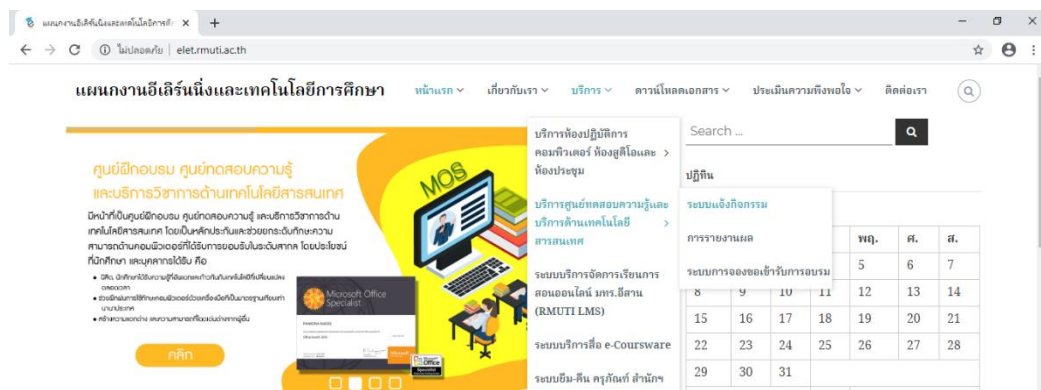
แผนกงานอีเลิร์นนิ่งและเทคโนโลยีการศึ ×  +

ไม่ปลอดภัย | elet.rmuti.ac.th

แผนกงานอีเลิร์นนิ่งและเทคโนโลยีการศึกษา

หน้าแรก   เกี่ยวกับเรา   บริการ   ดาวน์โหลดเอกสาร   ประเมินความพึงพอใจ   ติดต่อเรา

ศูนย์ฝึกอบรม ศูนย์ทดสอบความรู้ และบริการวิชาการด้านเทคโนโลยีสารสนเทศ

มีหน้าที่เป็นศูนย์ฝึกอบรม ศูนย์ทดสอบความรู้ และบริการวิชาการด้านเทคโนโลยีสารสนเทศ โดยเป็นหลักประกันและช่วยยกระดับทักษะความสามารถด้านคอมพิวเตอร์ที่ได้รับการยอมรับในระดับสากล โดยประโยชน์ที่นักศึกษา และบุคลากรได้รับ คือ

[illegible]

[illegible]

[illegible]

MOS

Microsoft Office Specialist

คลิก

บริการห้องปฏิบัติการคอมพิวเตอร์ ห้องสตูดิโอและห้องประชุม

บริการศูนย์ทดสอบความรู้และบริการด้านเทคโนโลยีสารสนเทศ

ระบบบริการจัดการเรียนการสอนออนไลน์ มทร.อีสาน (RMUTI LMS)

ระบบบริการสื่อ e-Courseware

ระบบยืม-คืน ครุภัณฑ์ สำนักฯ

ระบบแจ้งกิจกรรม

การรายงานผล

ระบบการจองขอเข้ารับการอบรม

Search ...

ปฏิทิน

| | | | | พฤ. | ศ. | ส. |
|---|---|---|---|---|---|---|
| | | | | 5 | 6 | 7 |
| 8 | 9 | 10 | 11 | 12 | 13 | 14 |
| 15 | 16 | 17 | 18 | 19 | 20 | 21 |
| 22 | 23 | 24 | 25 | 26 | 27 | 28 |
| 29 | 30 | 31 | | | | |